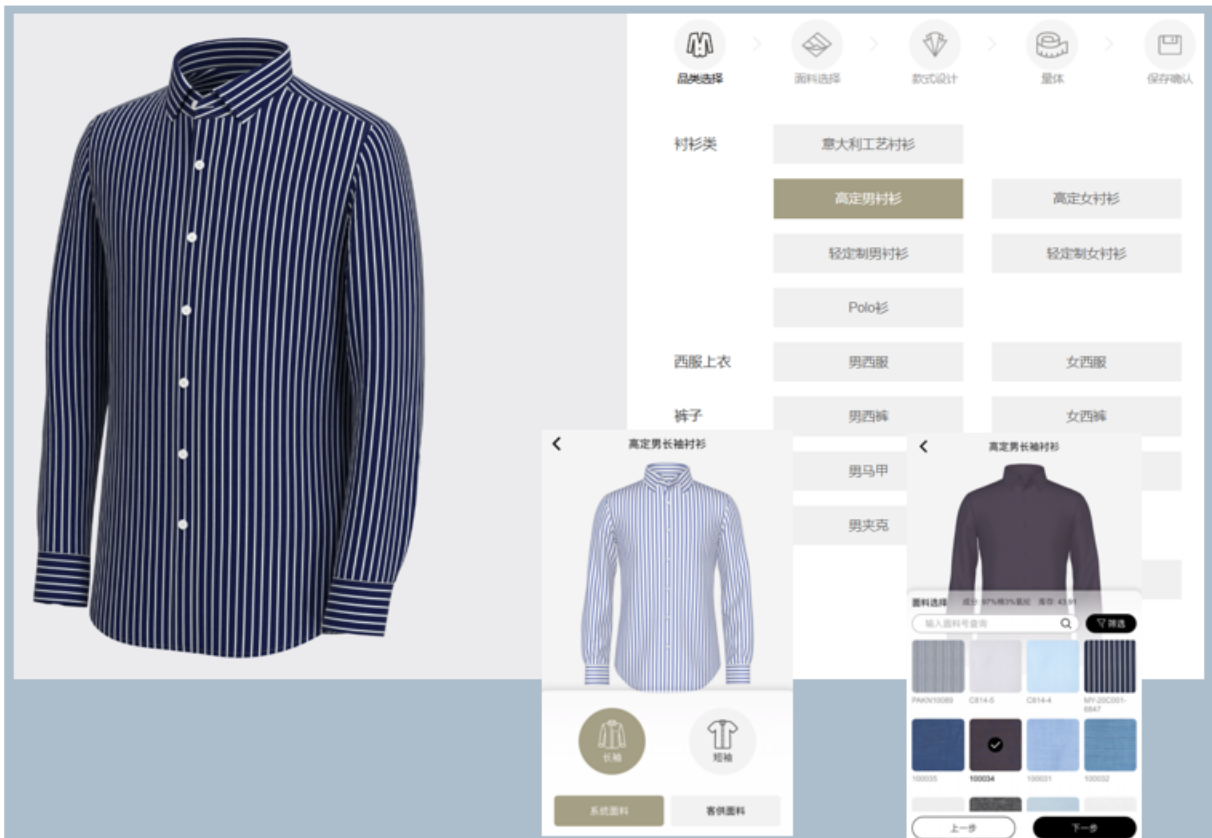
品类选择 面料选择 款式设计 量体 保存确认

衬衫类 意大利工艺衬衫

高定男衬衫 高定女衬衫

轻定制男衬衫 轻定制女衬衫

Polo衫

西服上衣 男西服 女西服

裤子 男西裤 女西裤

男马甲

男夹克

高定男长袖衬衫

长袖 短袖

系统面料 客供面料

高定男长袖衬衫

面料选择 成分:97%棉3%氨纶 库存:43.91

输入面料号查询 筛选

PAKIV10089 C814-5 C814-4 MY-20C001-6647

100035 100034 100031 100032

上一步 下一步